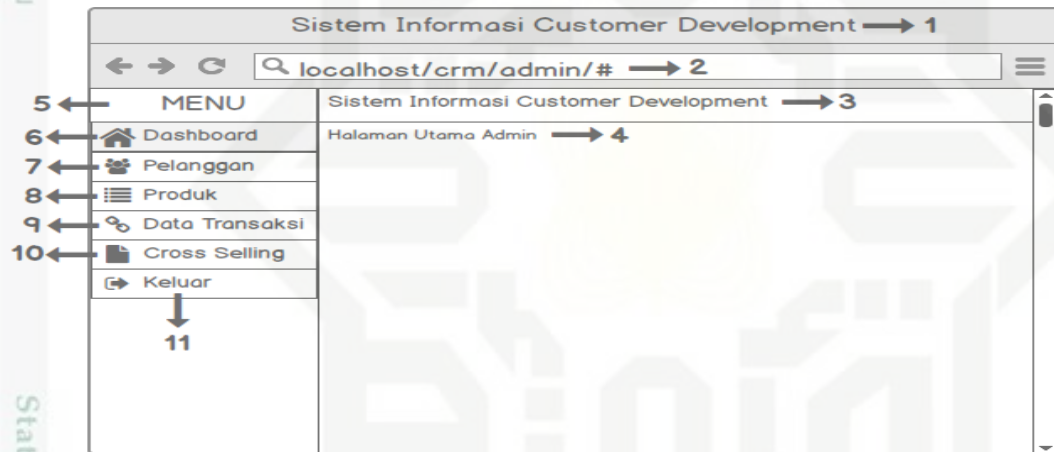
Sistem Informasi Customer Development 1

localhost/crm/admin/# 2

5 MENU

Sistem Informasi Customer Development 3

6 Dashboard

Halaman Utama Admin 4

7 Pelanggan

8 Produk

9 Data Transaksi

10 Cross Selling

Keluar

11

Sta